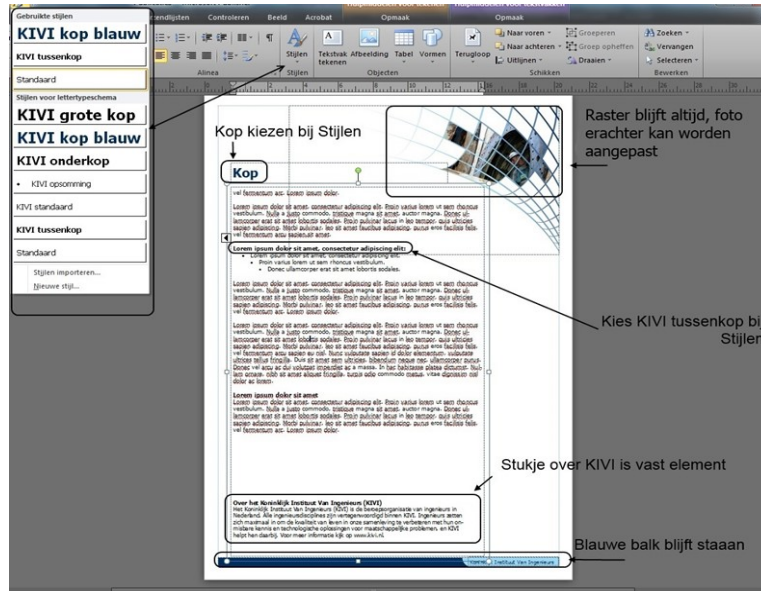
Gebruikte stijlen
KIVI kop blauw
KIVI tussenkop
Standaard
Stijlen voor lettertypeschema
KIVI grote kop
KIVI kop blauw
KIVI onderkop
• KIVI opsomming
KIVI standaard
KIVI tussenkop
Standaard
Stijlen importeren...
Nieuwe stijl...

Verzendlijsten Controleren Beeld Acrobat Opmaak Opmaak
Alinea Stijlen Tekstvak tekenen Afbeelding Tabel Vormen Objecten Terugloop Naar voren Naar achteren Uitlijnen Groeperen Groep opheffen Draaien Schikken Zoeken Vervangen Selecteren Bewerken

Kop kiezen bij Stijlen

Raster blijft altijd, foto erachter kan worden aangepast

Kop

vel fermentum arc. Lorem ipsum dolor.

Lorem ipsum dolor sit amet, consectetur adipiscing elit. Proin varius lorem ut sem rhoncus vestibulum. Nulla a justo commodo, tristique magna sit amet, auctor magna. Donec ullamcorper erat sit amet lobortis sodales. Proin pulvinar lacus in leo tempor, quis ultricies sapien adipiscing. Morbi pulvinar, leo sit amet faucibus adipiscing, purus eros facilisis felis, vel fermentum arcu sapien sit amet.

Lorem ipsum dolor sit amet, consectetur adipiscing elit:
• Lorem ipsum dolor sit amet, consectetur adipiscing elit.
• Proin varius lorem ut sem rhoncus vestibulum.
• Donec ullamcorper erat sit amet lobortis sodales.

Kies KIVI tussenkop bij Stijlen

Lorem ipsum dolor sit amet

Stukje over KIVI is vast element

Over het Koninklijk Instituut Van Ingenieurs (KIVI)
Het Koninklijk Instituut Van Ingenieurs (KIVI) is de beroepsorganisatie van ingenieurs in Nederland. Alle ingenieursdisciplines zijn vertegenwoordigd binnen KIVI. Ingenieurs zetten zich maximaal in om de kwaliteit van leven in onze samenleving te verbeteren met hun onmisbare kennis en technologische oplossingen voor maatschappelijke problemen, en KIVI helpt hen daarbij. Voor meer informatie kijk op www.kivi.nl.

Blauwe balk blijft staan

Koninklijk Instituut Van Ingenieurs